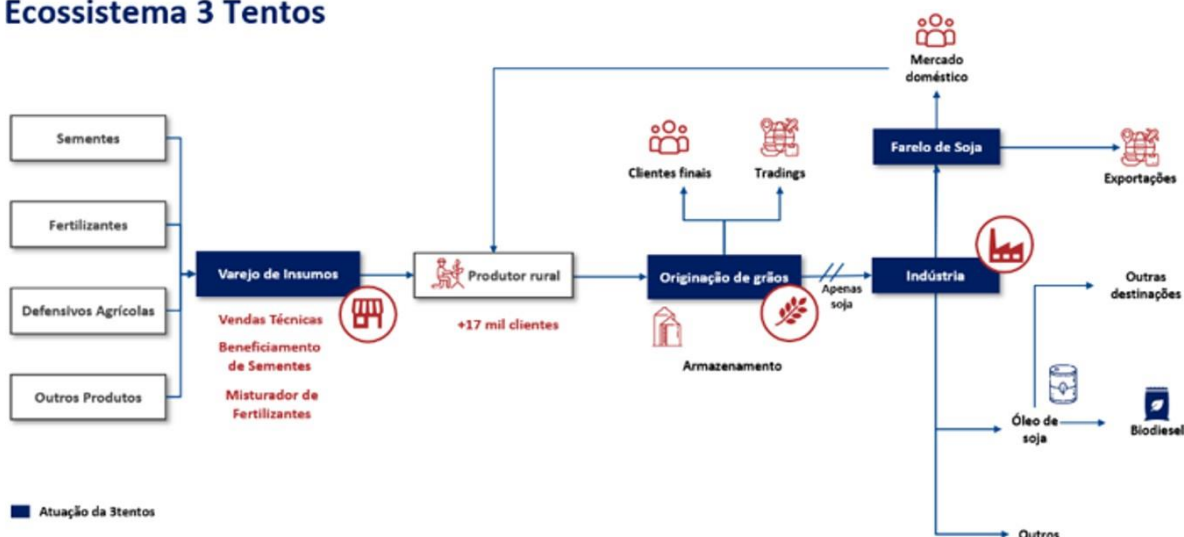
Ecossistema 3 Tentos

Sementes

Fertilizantes

Defensivos Agrícolas

Outros Produtos

Varejo de Insumos

Vendas Técnicas

Beneficiamento de Sementes

Misturador de Fertilizantes

Produtor rural

+17 mil clientes

Clientes finais

Tradings

Originação de grãos

Armazenamento

Apenas soja

Mercado doméstico

Farelo de Soja

Exportações

Indústria

Outras destinações

Óleo de soja

Biodiesel

Outros

Atuação da 3tentos